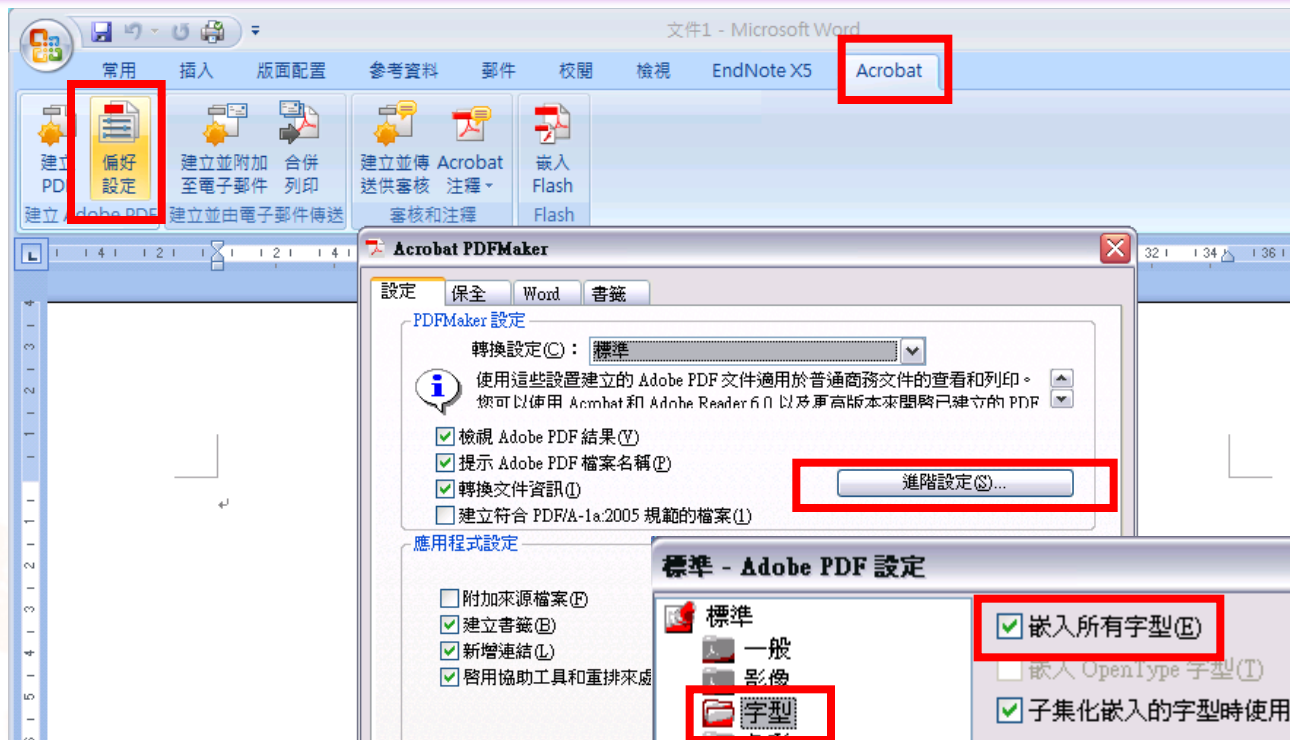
文件1 - Microsoft Word

常用 插入 版面配置 參考資料 郵件 校閱 檢視 EndNote X5 Acrobat

建立 PDF
偏好設定
建立並附加至電子郵件
合併列印
建立並傳送供審核
Acrobat 注釋
嵌入 Flash

建立 Adobe PDF 建立並由電子郵件傳送 審核和注釋 Flash

Acrobat PDFMaker

設定 保全 Word 書籤

PDFMaker 設定
轉換設定(C)： 標準
使用這些設置建立的 Adobe PDF 文件適用於普通商務文件的查看和列印。您可以使用 Acrobat 和 Adobe Reader 6.0 以及更高版本來開啟已建立的 PDF
☑ 檢視 Adobe PDF 結果(V)
☑ 提示 Adobe PDF 檔案名稱(P)
☑ 轉換文件資訊(I)
☐ 建立符合 PDF/A-1a:2005 規範的檔案(1)
進階設定(S)...

應用程式設定
☐ 附加來源檔案(F)
☑ 建立書籤(B)
☑ 新增連結(L)
☑ 啟用協助工具和重排來處

標準 - Adobe PDF 設定
標準
一般
影像
字型
☑ 嵌入所有字型(E)
嵌入 OpenType 字型(T)
☑ 子集化嵌入的字型時使用